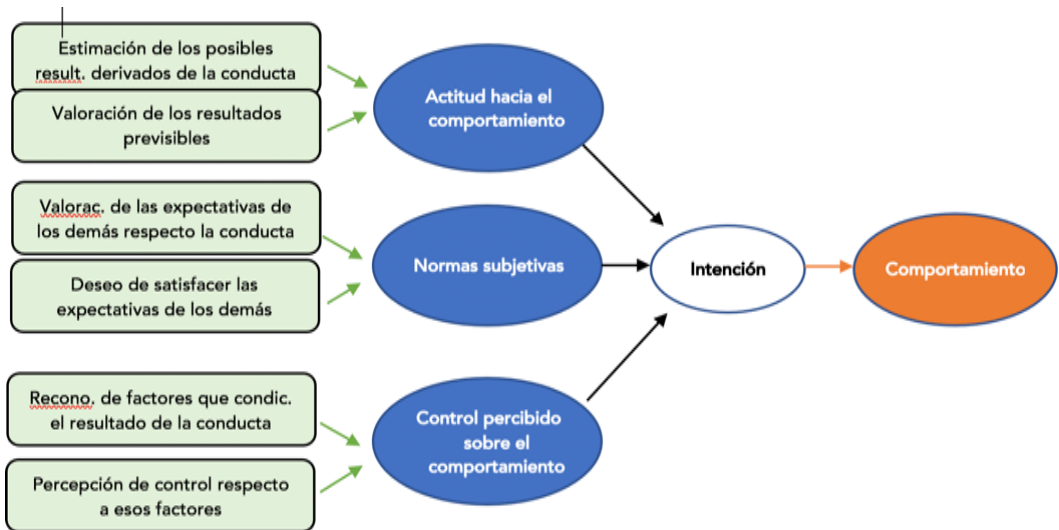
Estimación de los posibles result. derivados de la conducta

Valoración de los resultados previsibles

Actitud hacia el comportamiento

Valorac. de las expectativas de los demás respecto la conducta

Deseo de satisfacer las expectativas de los demás

Normas subjetivas

Intención

Comportamiento

Recono. de factores que condic. el resultado de la conducta

Percepción de control respecto a esos factores

Control percibido sobre el comportamiento